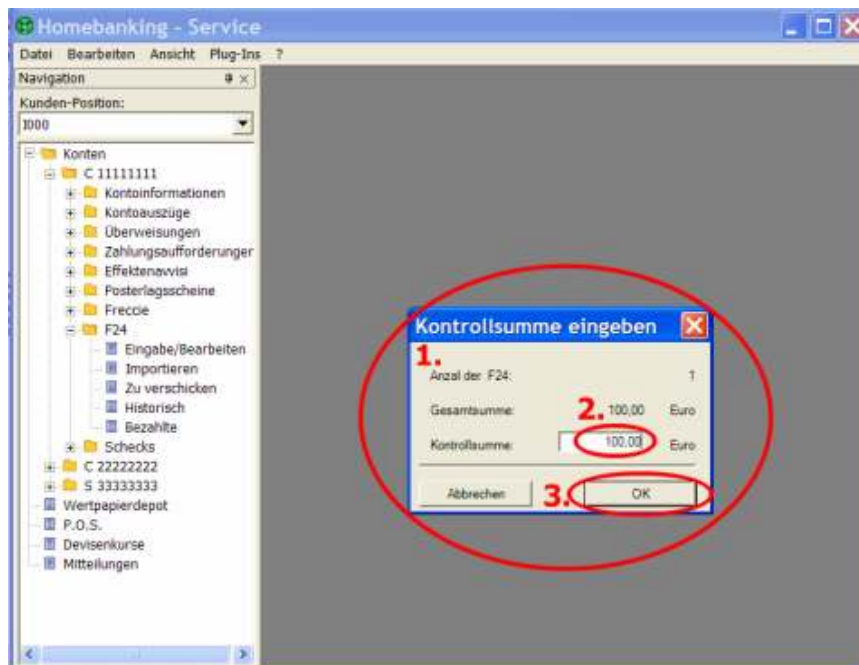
Homebanking - Service

Datei Bearbeiten Ansicht Plug-Ins ?

Navigation

Kunden-Position:

I000

Konten
C 11111111
Kontoinformationen
Kontoauszüge
Überweisungen
Zahlungsaufforderunger
Effektenavvisi
Posterlagsscheine
Freccie
F24
Eingabe/Bearbeiten
Importieren
Zu verschicken
Historisch
Bezahlte
Schecks
C 22222222
S 33333333
Wertpapierdepot
P.O.S.
Devisenkurse
Mitteilungen

Kontrollsumme eingeben

1.

Anzal der F24: 1

Gesamtsumme: 2. 100,00 Euro

Kontrollsumme: 100,00 Euro

Abbrechen 3. OK